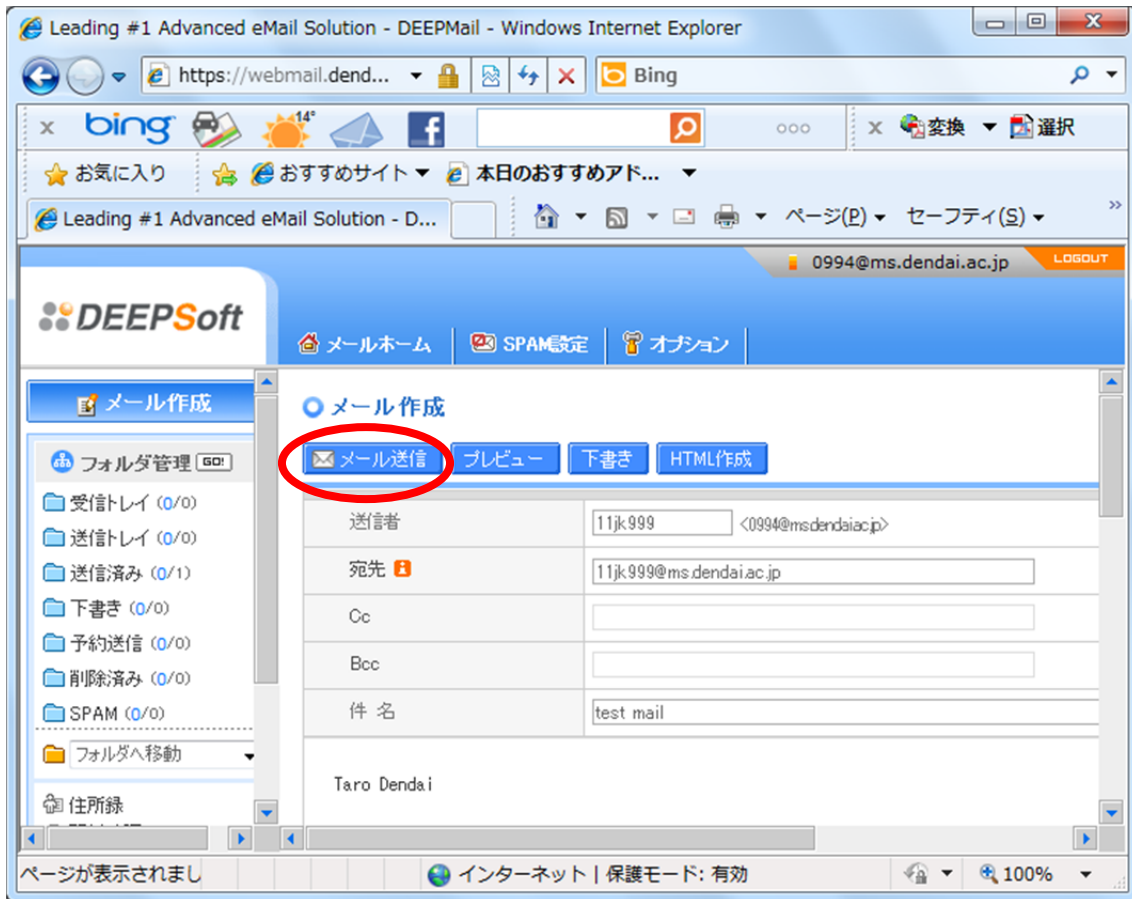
Leading #1 Advanced eMail Solution - DEEPMail - Windows Internet Explorer

https://webmail.dend...

Bing

bing 14°

変換 選択

お気に入り おすすめサイト 本日のおすすめアド...

Leading #1 Advanced eMail Solution - D...

ページ(P) セーフティ(S)

0994@ms.dendai.ac.jp LOGOUT

DEEPSoft

メールホーム SPAM設定 オプション

メール作成

フォルダ管理 GO!

受信トレイ (0/0)
送信トレイ (0/0)
送信済み (0/1)
下書き (0/0)
予約送信 (0/0)
削除済み (0/0)
SPAM (0/0)

フォルダへ移動

住所録

メール作成

メール送信 プレビュー 下書き HTML作成

| 送信者 | 11jk999 <0994@msdendaiacjp> |
|---|---|
| 宛先 | 11jk999@ms.dendai.ac.jp |
| Cc | |
| Bcc | |
| 件 名 | test mail |

Taro Dendai

ページが表示されまし インターネット | 保護モード: 有効 100%